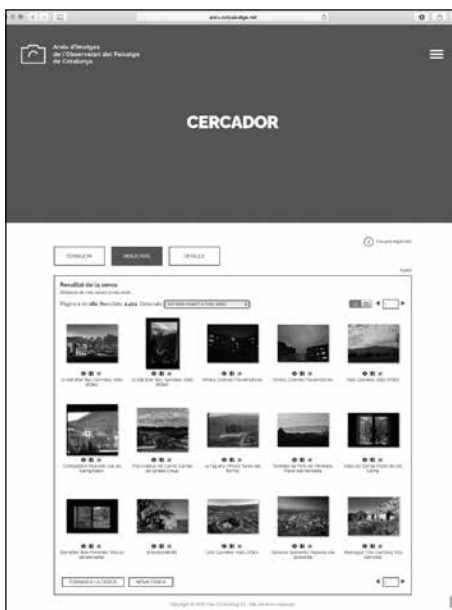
arxiu.catpaisatge.net

Arxiu d'Imatges de l'Observatori del Paisatge de Catalunya

CERCADOR

CERCA

RESULTATS

DETALLS

Resultat de la cerca

Pàgina 1 de 181 Resultats 3.613 Ordenat:

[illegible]

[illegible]

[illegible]

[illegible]

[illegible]

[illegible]

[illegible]

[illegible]

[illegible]

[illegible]

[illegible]

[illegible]

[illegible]

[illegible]

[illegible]

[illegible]

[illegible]

TORNAR A LA CERCA

NOVA CERCA

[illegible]